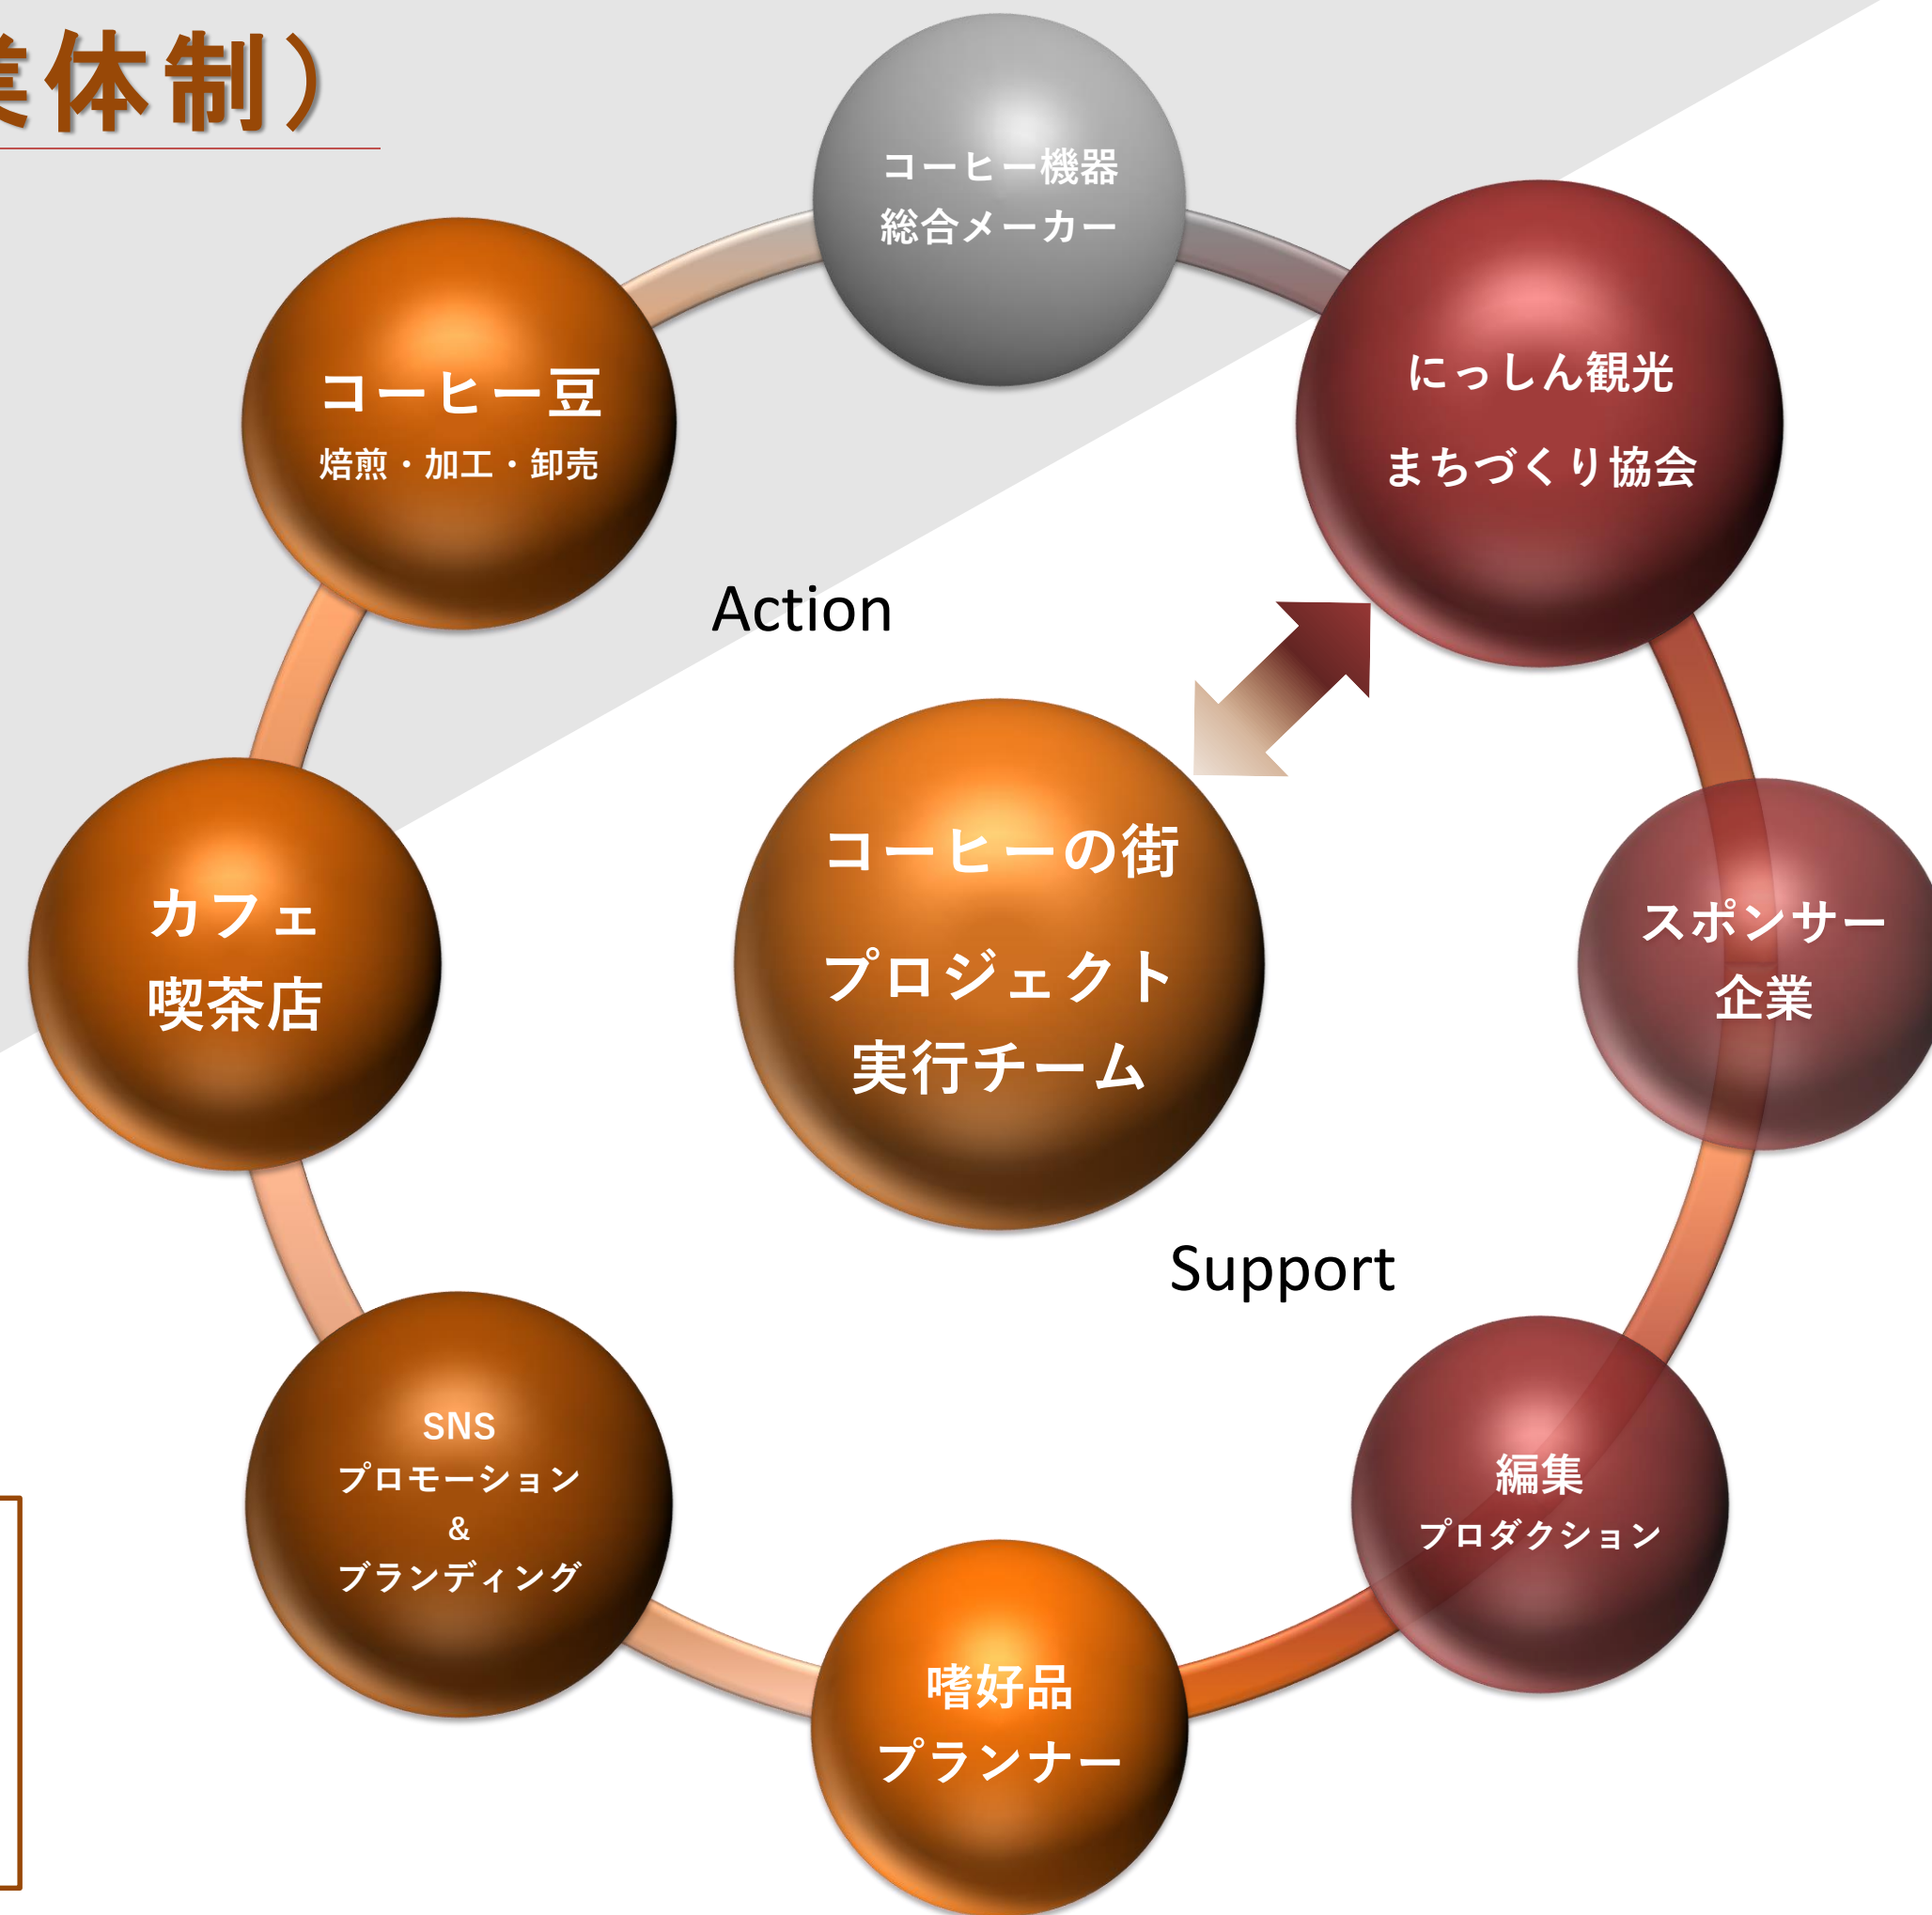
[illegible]体制）

コーヒー機器
総合メーカー

コーヒー豆
焙煎・加工・卸売

にっしん観光
まちづくり協会

Action

カフェ
喫茶店

コーヒーの街
プロジェクト
実行チーム

スポンサー
企業

Support

SNS
プロモーション
&
ブランディング

編集
プロダクション

嗜好品
プランナー